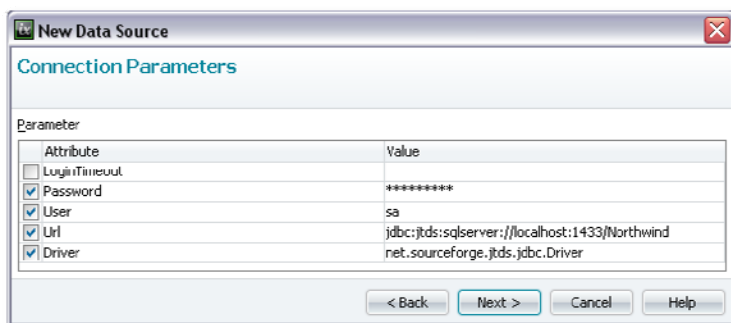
New Data Source

Connection Parameters

Parameter

| Attribute | Value |
|---|---|
| LoginTimeout | |
| Password | ********* |
| User | sa |
| Url | jdbc:jtds:sqlserver://localhost:1433/Northwind |
| Driver | net.sourceforge.jtds.jdbc.Driver |

< Back | Next > | Cancel | Help